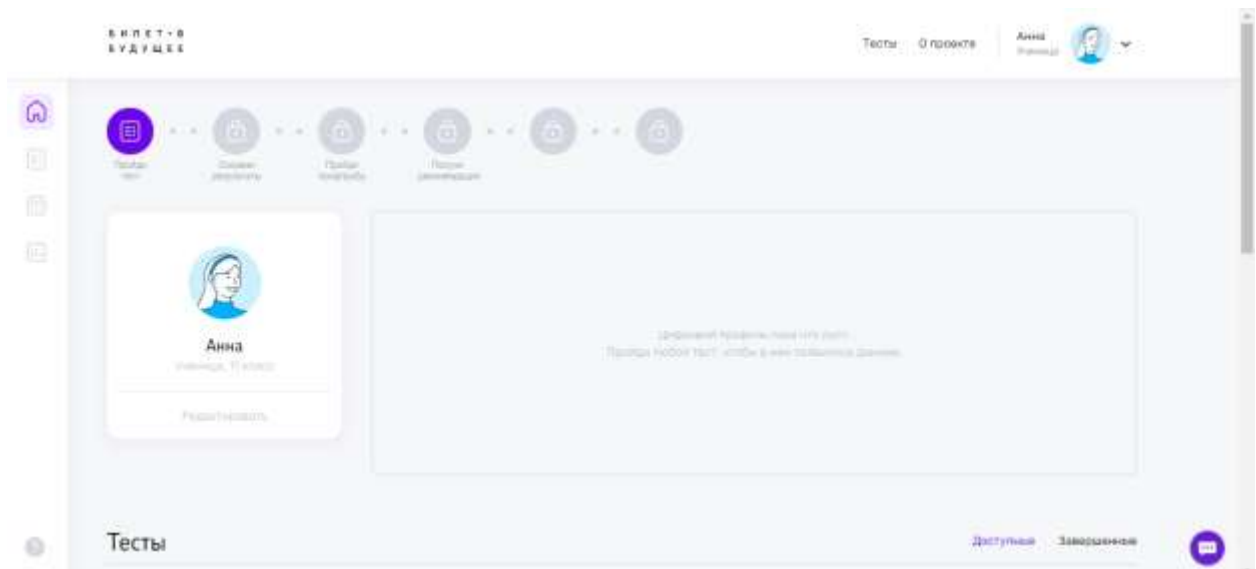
БИЛЕТ·В
БУДУЩЕЕ

Тесты О проекте

Анна
Ученица

Пройди тест

Оцени результаты

Пройди практику

Получи рекомендации

Анна
Ученица, 11 класс

Редактировать

Цифровой профиль пока что пуст.
Пройди любой тест, чтобы в нем появились данные.

Тесты

Доступные Завершенные